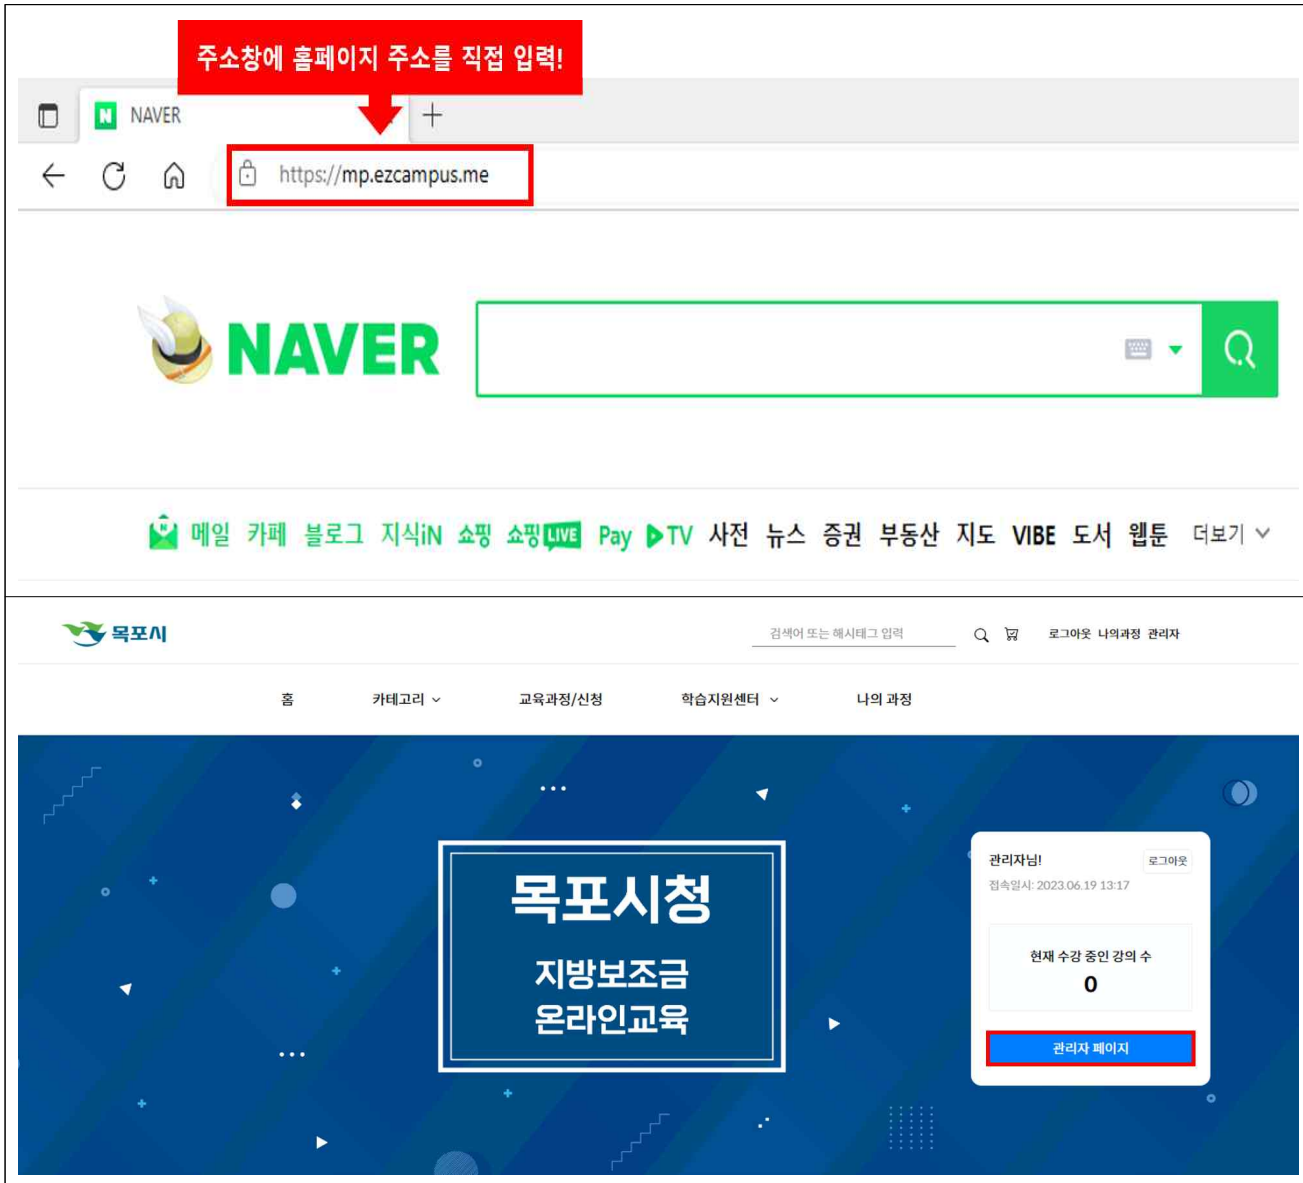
주소창에 홈페이지 주소를 직접 입력!

NAVER

https://mp.ezcampus.me

NAVER

메일 카페 블로그 지식iN 쇼핑 쇼핑LIVE Pay ▶TV 사전 뉴스 증권 부동산 지도 VIBE 도서 웹툰 더보기

목포시

검색어 또는 해시태그 입력

로그아웃 나의과정 관리자

홈 카테고리 교육과정/신청 학습지원센터 나의 과정

목포시청
지방보조금
온라인교육

관리자님!
로그아웃
접속일시: 2023.06.19 13:17

현재 수강 중인 강의 수
0

관리자 페이지